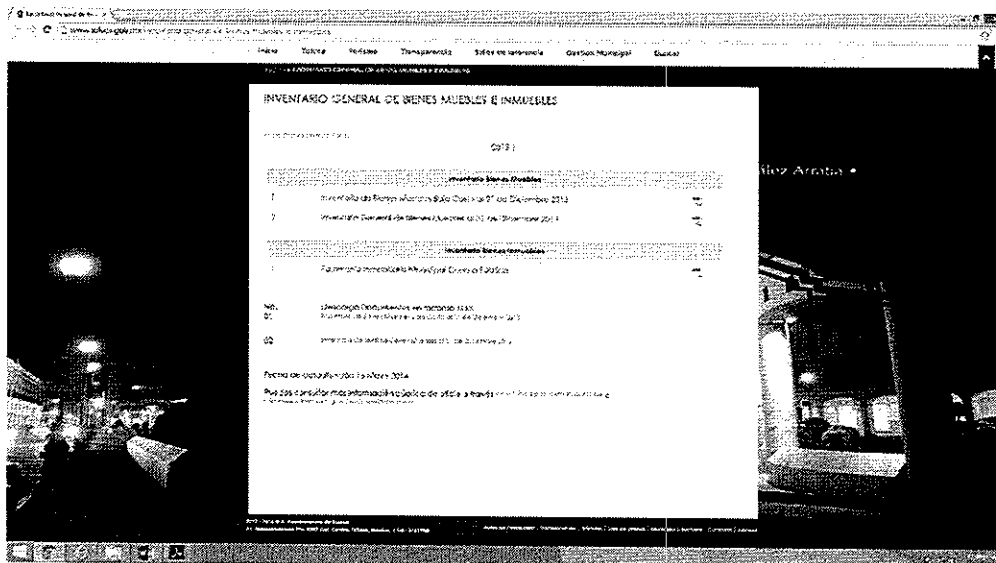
Inicio Turismo Periódico Transparencia Sala de Prensa Gestión Municipal Buscar

INVENTARIO GENERAL DE BIENES MUEBLES E INMUEBLES

2013

Inventario Bienes Muebles

1 Inventario de Bienes Muebles al 31 de Diciembre 2013

2 Inventario General de Bienes Muebles al 31 de Diciembre 2013

Inventario Bienes Inmuebles

1 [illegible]

No. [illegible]
01 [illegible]

02 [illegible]

Fecha de actualización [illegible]

Puedes consultar más información o solicitarla a través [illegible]

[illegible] Ayuntamiento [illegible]